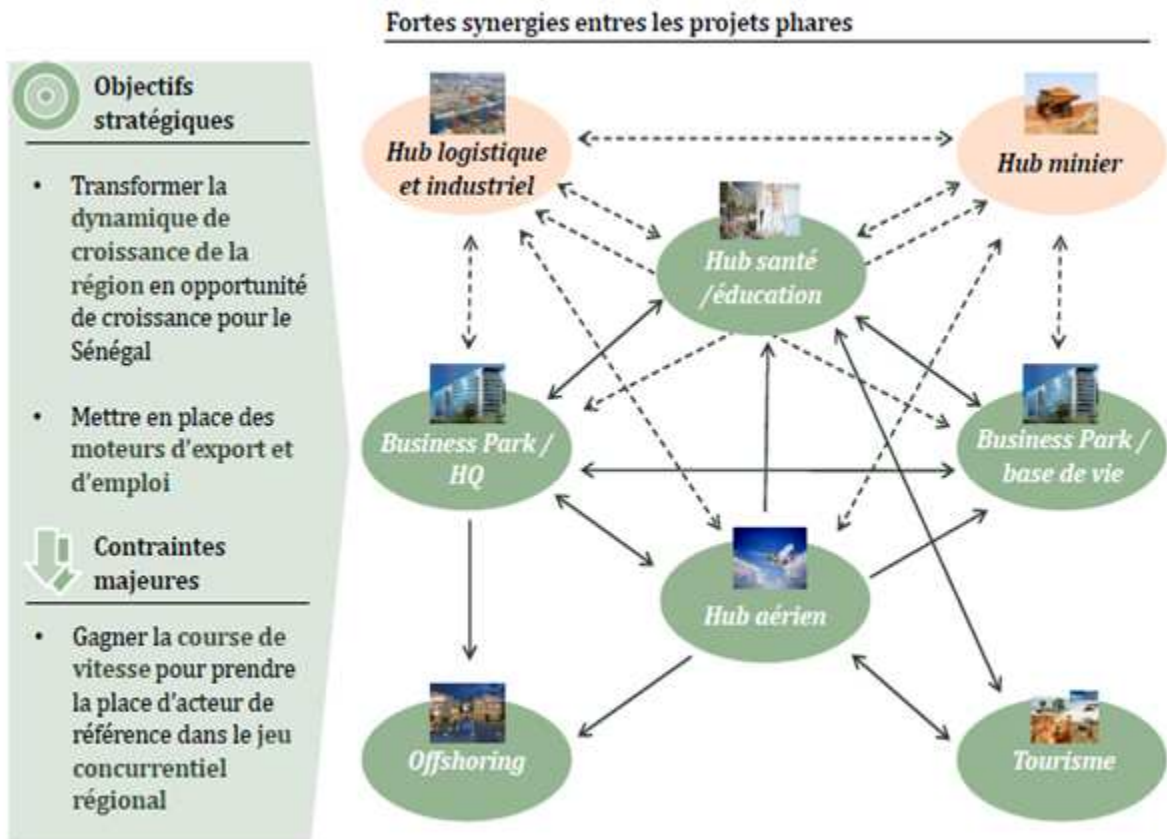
Objectifs stratégiques

- Transformer la dynamique de croissance de la région en opportunité de croissance pour le Sénégal
- Mettre en place des moteurs d'export et d'emploi

Contraintes majeures

- Gagner la course de vitesse pour prendre la place d'acteur de référence dans le jeu concurrentiel régional

Fortes synergies entres les projets phares

Hub logistique et industriel

Hub minier

Hub santé /éducation

Business Park / HQ

Business Park / base de vie

Hub aérien

Offshoring

Tourisme